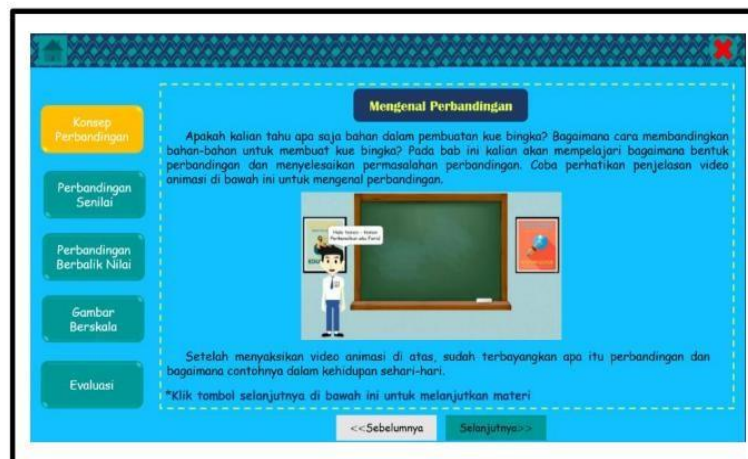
Konsep Perbandingan

Perbandingan Senilai

Perbandingan Berbalik Nilai

Gambar Berskala

Evaluasi

Mengenal Perbandingan

Apakah kalian tahu apa saja bahan dalam pembuatan kue bingka? Bagaimana cara membandingkan bahan-bahan untuk membuat kue bingka? Pada bab ini kalian akan mempelajari bagaimana bentuk perbandingan dan menyelesaikan permasalahan perbandingan. Coba perhatikan penjelasan video animasi di bawah ini untuk mengenal perbandingan.

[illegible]

Setelah menyaksikan video animasi di atas, sudah terbayangkan apa itu perbandingan dan bagaimana contohnya dalam kehidupan sehari-hari.

*Klik tombol selanjutnya di bawah ini untuk melanjutkan materi

<<Sebelumnya

Selanjutnya>>